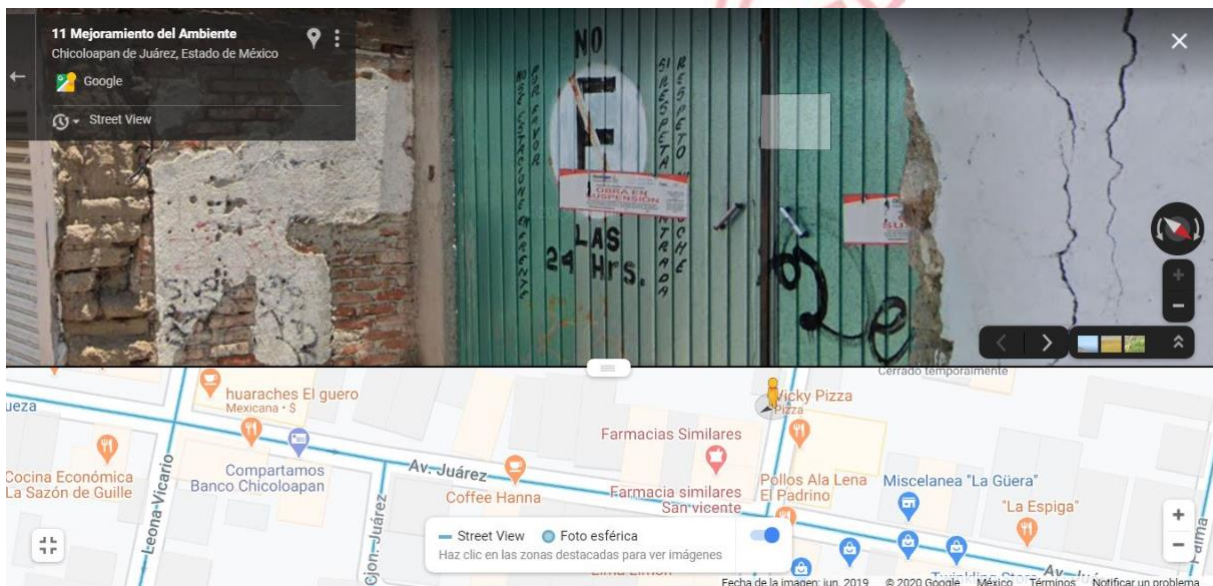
11 Mejoramiento del Ambiente
Chicoloapan de Juárez, Estado de México

Google

Street View

NO

POR FAVOR NO SE ESTACIONE EN ENTRADA

SI RESPETA SE RESPETA

ENTRADA NOCHE

OBRA EN SUSPENSIÓN

24 LAS HRS.

Cerrado temporalmente

huaraches El guero
Mexicana · $

Vicky Pizza
Pizza

ueza

Farmacias Similares

Cocina Económica La Sazón de Guille

Compartamos Banco Chicoloapan

Av. Juárez

Coffee Hanna

Farmacia similares San vicente

Pollos Ala Lena El Padrino

Miscelanea "La Güera"

"La Espiga"

Leona-Vicario

Cjon. Juárez

Street View
Foto esférica
Haz clic en las zonas destacadas para ver imágenes

Av. Juárez

Palma

Fecha de la imagen: jun. 2019 © 2020 Google México Términos Notificar un problema